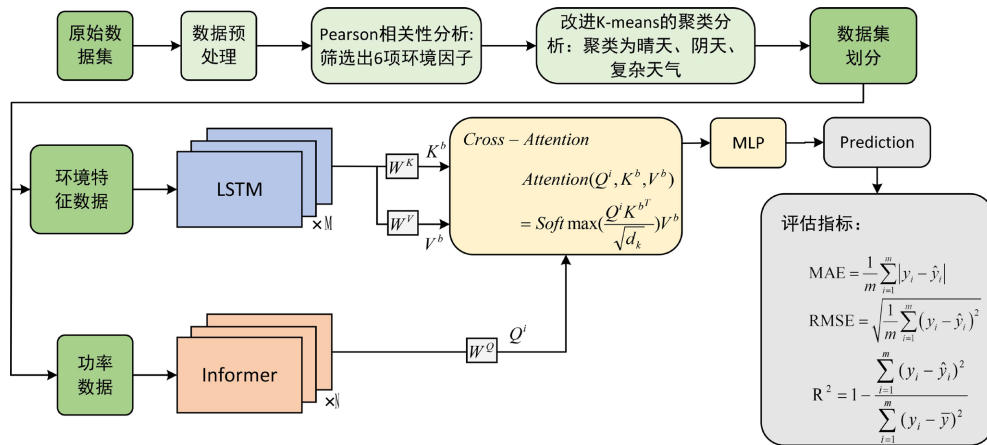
原始数据集

数据预处理

Pearson相关性分析：筛选出6项环境因子

改进K-means的聚类分析：聚类为晴天、阴天、复杂天气

数据集划分

环境特征数据

LSTM

×M

$W^K$

$K^b$

$W^V$

$V^b$

$Cross-Attention$

$Attention(Q^i, K^b, V^b)$

$= Soft\max(\frac{Q^i {K^b}^T}{\sqrt{d_k}})V^b$

MLP

Prediction

评估指标：

$\text{MAE} = \frac{1}{m}\sum_{i=1}^{m}|y_i - \hat{y}_i|$

$\text{RMSE} = \sqrt{\frac{1}{m}\sum_{i=1}^{m}(y_i - \hat{y}_i)^2}$

$\text{R}^2 = 1 - \frac{\sum_{i=1}^{m}(y_i - \hat{y}_i)^2}{\sum_{i=1}^{m}(y_i - \overline{y})^2}$

功率数据

Informer

×N

$W^Q$

$Q^i$